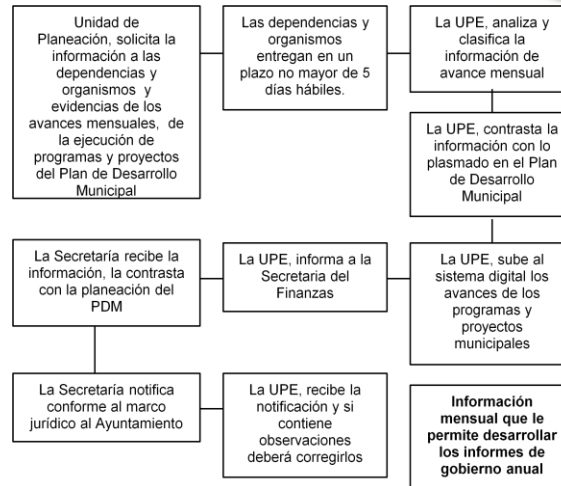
Unidad de Planeación, solicita la información a las dependencias y organismos y evidencias de los avances mensuales, de la ejecución de programas y proyectos del Plan de Desarrollo Municipal

Las dependencias y organismos entregan en un plazo no mayor de 5 días hábiles.

La UPE, analiza y clasifica la información de avance mensual

La UPE, contrasta la información con lo plasmado en el Plan de Desarrollo Municipal

La UPE, sube al sistema digital los avances de los programas y proyectos municipales

La UPE, informa a la Secretaria del Finanzas

La Secretaría recibe la información, la contrasta con la planeación del PDM

La Secretaría notifica conforme al marco jurídico al Ayuntamiento

La UPE, recibe la notificación y si contiene observaciones deberá corregirlos

Información mensual que le permite desarrollar los informes de gobierno anual